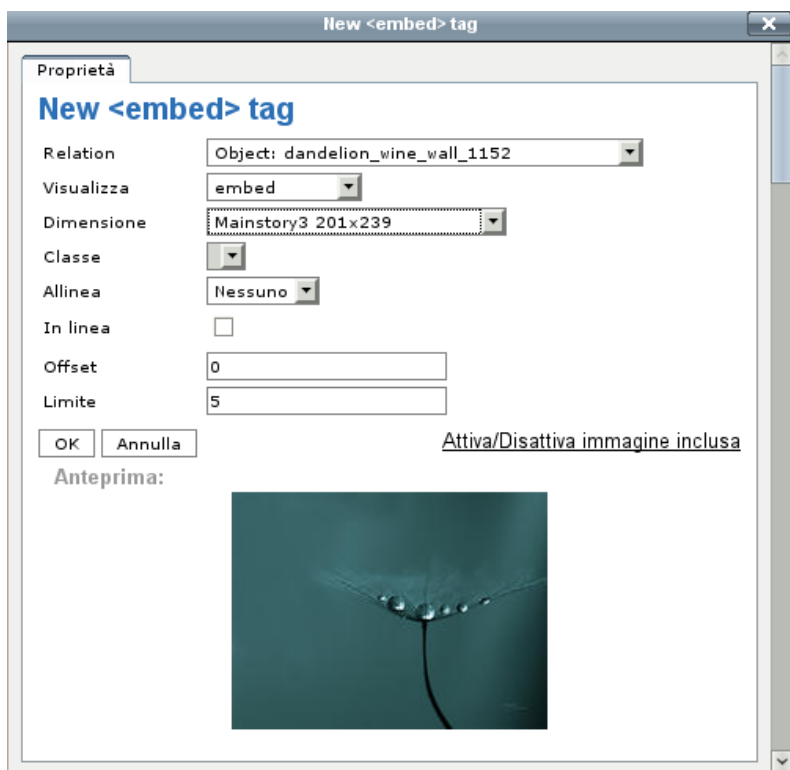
New <embed> tag

Proprietà

New <embed> tag

Relation Object: dandelion_wine_wall_1152

Visualizza embed

Dimensione Mainstory3 201x239

Classe

Allinea Nessuno

In linea

Offset 0

Limite 5

OK Annulla

Attiva/Disattiva immagine inclusa

Anteprima: